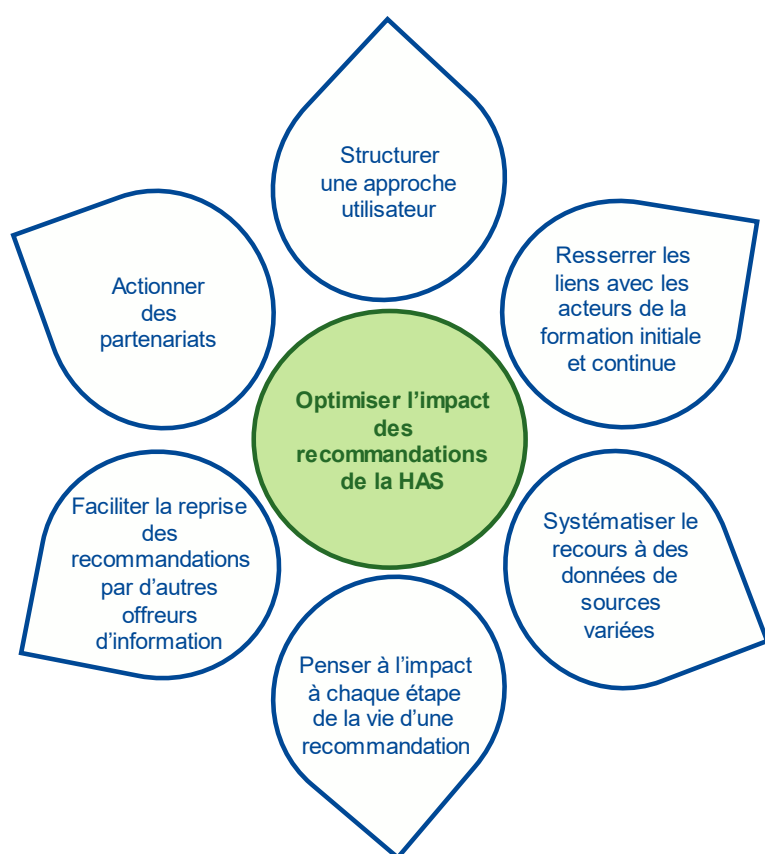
Structurer une approche utilisateur

Actionner des partenariats

Resserrer les liens avec les acteurs de la formation initiale et continue

Optimiser l’impact des recommandations de la HAS

Faciliter la reprise des recommandations par d’autres offreurs d’information

Systématiser le recours à des données de sources variées

Penser à l’impact à chaque étape de la vie d’une recommandation